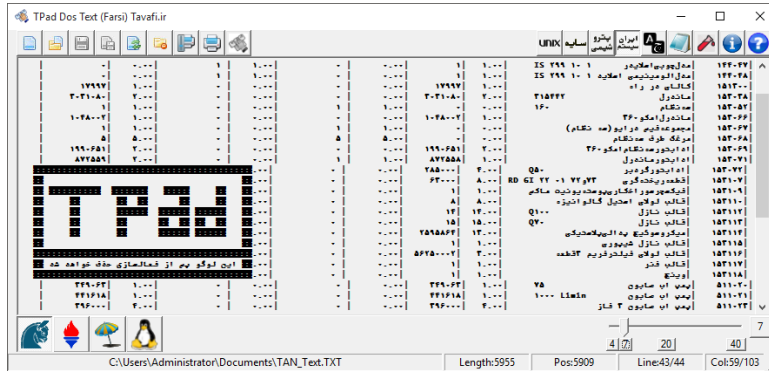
TPad Dos Text (Farsi) Tavafi.ir

UNIX سایه پترو شیمی ایران سیستم

۱۴۴۰۴۷ مدل‌چوب‌اهلایمر IS ۲۹۹ ۱ ۱۰ ۱
۱۴۴۰۴۸ مدل‌الومینیمی اهلایه ۱ ۱۰ ۱ IS ۲۹۹
۱۵۱۳۰۰ کالای در راه
۱۵۲۰۳۸ ماندرل
۱۵۲۰۵۲ مدنگام
۱۵۲۰۶۶ ماندرل امکو ۳۶۰
۱۵۲۰۶۷ مجموعه‌ذیم درایو (مه نگام)
۱۵۲۰۶۸ مرتک طرح مه‌نگام
۱۵۲۰۶۹ ادایپوره‌نگام امکو ۳۶۰
۱۵۲۰۷۱ ادایپو ماندرل

این لوگو هم از قمالسازی حذف خواهد شد

۵۱۱۰۲۰ پمپ اب صابون ۷۵
۵۱۱۰۲۱ پمپ اب صابون Limin ۱۰۰۰
۵۱۱۰۲۲ پمپ اب صابون ۳ فاز

7
4 20 40

C:\Users\Administrator\Documents\TAN_Text.TXT | Length:5955 | Pos:5909 | Line:43/44 | Col:59/103